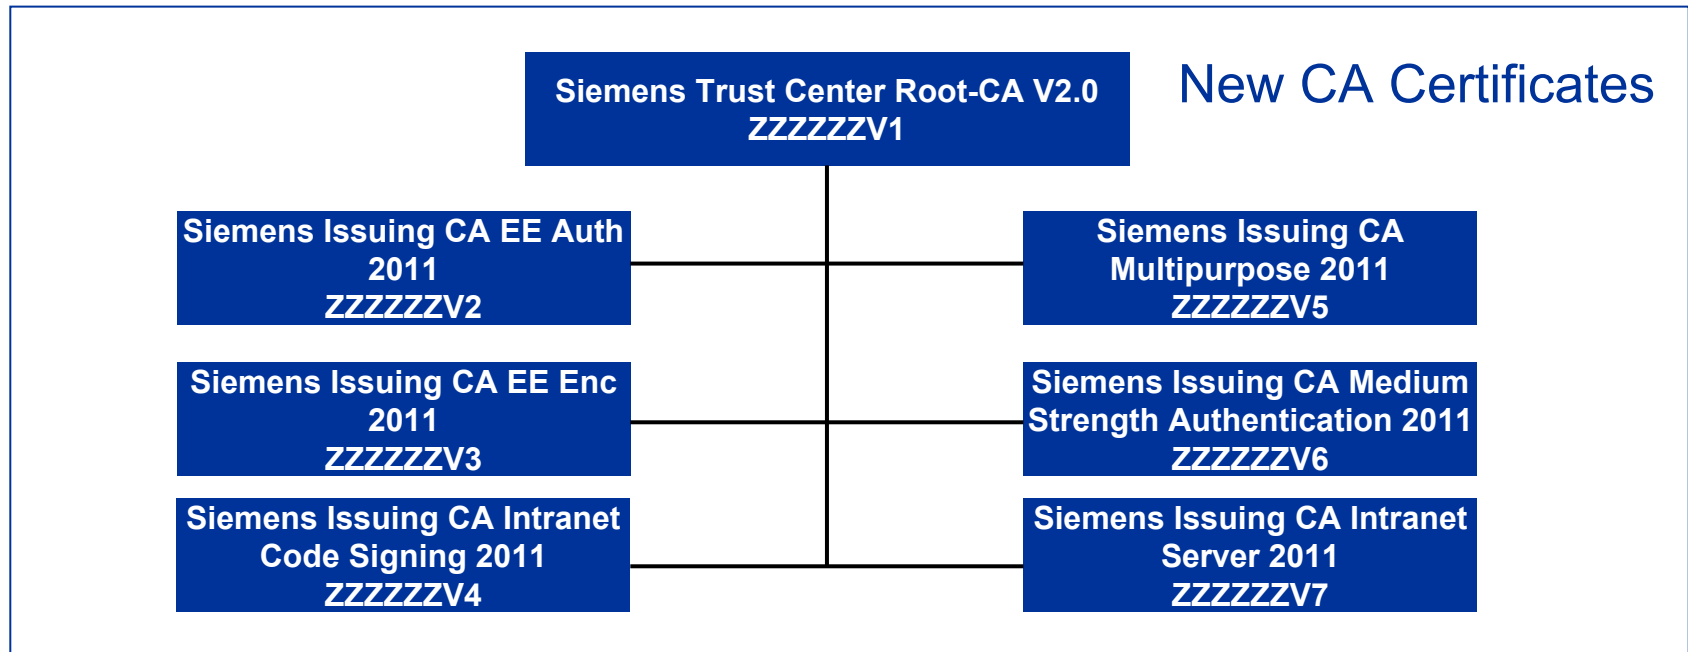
Siemens Trust Center Root-CA V2.0
ZZZZZZV1

New CA Certificates

Siemens Issuing CA EE Auth 2011
ZZZZZZV2

Siemens Issuing CA Multipurpose 2011
ZZZZZZV5

Siemens Issuing CA EE Enc 2011
ZZZZZZV3

Siemens Issuing CA Medium Strength Authentication 2011
ZZZZZZV6

Siemens Issuing CA Intranet Code Signing 2011
ZZZZZZV4

Siemens Issuing CA Intranet Server 2011
ZZZZZZV7